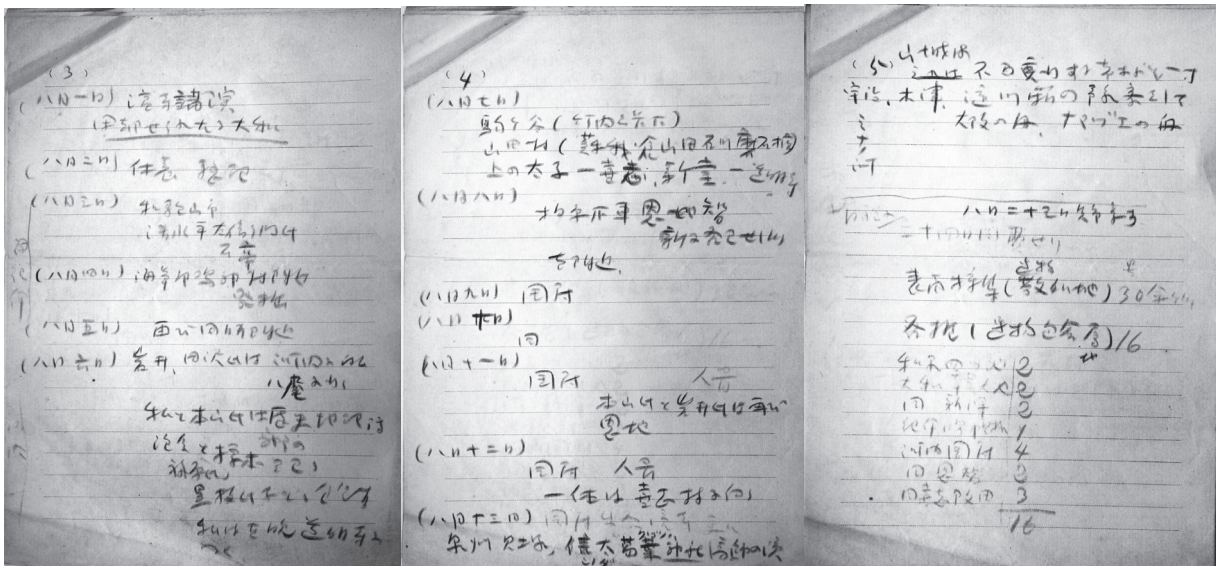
(3)
(八月一日) 合同講演
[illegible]大和

(八月二日) 休息 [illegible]

(八月三日) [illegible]
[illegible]

(八月四日) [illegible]

(八月五日) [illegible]

(八月六日) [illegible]
八尾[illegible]
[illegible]
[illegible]
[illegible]
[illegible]

(4)
(八月七日)
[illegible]
山田村 ([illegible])
上の太子 一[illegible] 新堂 一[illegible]
(八月八日)
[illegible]
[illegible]
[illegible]
(八月九日) 国府
(八月十日)
同
(八月十一日)
国府 入会
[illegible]
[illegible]
(八月十二日)
国府 入会
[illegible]
(八月十三日) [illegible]
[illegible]

(5) 山城は
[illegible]
宇治、木津、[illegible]
大阪の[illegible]

八月二十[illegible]
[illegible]

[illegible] 30余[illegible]

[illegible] 16

| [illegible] | 2 |
|---|---|
| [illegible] | 2 |
| 同 新堂 | 2 |
| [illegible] | 1 |
| 河内国府 | 4 |
| 同 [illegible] | 2 |
| 同 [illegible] | 3 |
| | 16 |